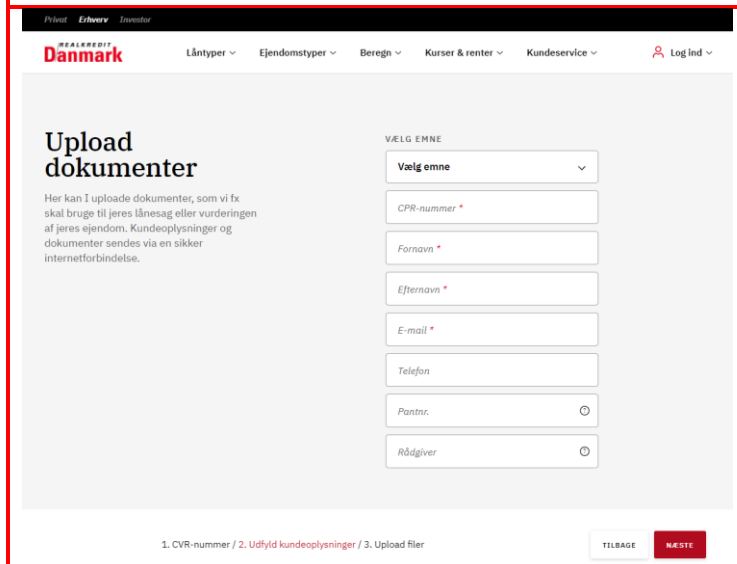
Privat Erhverv Investor

REALKREDIT Danmark

Låntyper ⌄ Ejendomstyper ⌄ Beregn ⌄ Kurser & renter ⌄ Kundeservice ⌄ Log ind ⌄

Upload dokumenter

Her kan I uploade dokumenter, som vi fx skal bruge til jeres lånesag eller vurderingen af jeres ejendom. Kundeoplysninger og dokumenter sendes via en sikker internetforbindelse.

VÆLG EMNE

Vælg emne

CPR-nummer *

Fornavn *

Efternavn *

E-mail *

Telefon

Pantnr.

Rådgiver

1. CVR-nummer / 2. Udfyld kundeoplysninger / 3. Upload filer

TILBAGE

NÆSTE